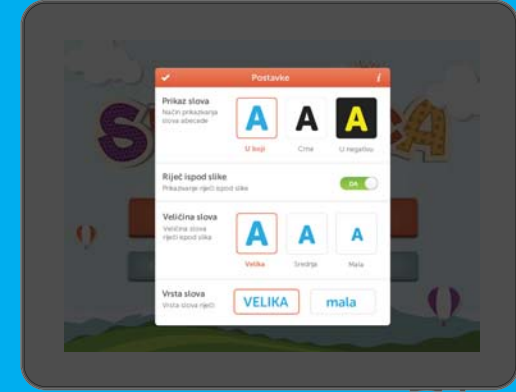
Postavke

Prikaz slova
Način prikazivanja slova abecede

A
U boji
A
Crno
A
U negativu

Riječ ispod slike
Prikazivanje riječi ispod slike
DA

Veličina slova
Veličina slova riječi ispod slike

A
Velika
A
Srednja
A
Mala

Vrsta slova
Vrsta slova riječi

VELIKA
mala